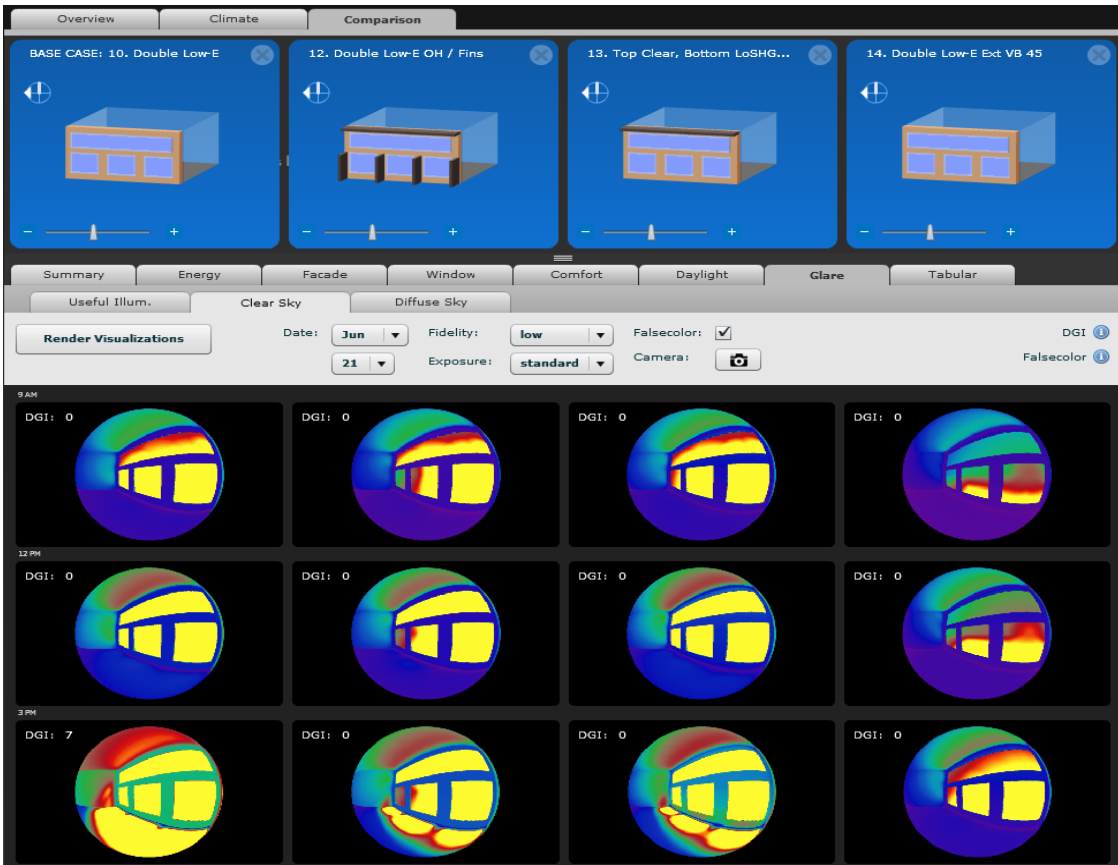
Overview | Climate | Comparison

BASE CASE: 10. Double Low-E

12. Double Low-E OH / Fins

13. Top Clear, Bottom LoSHG...

14. Double Low-E Ext VB 45

Summary | Energy | Facade | Window | Comfort | Daylight | Glare | Tabular

Useful Illum. | Clear Sky | Diffuse Sky

Render Visualizations

Date: Jun
21

Fidelity: low
Exposure: standard

Falsecolor: ✓
Camera:

DGI
Falsecolor

9 AM

DGI: 0
DGI: 0
DGI: 0
DGI: 0

12 PM

DGI: 0
DGI: 0
DGI: 0
DGI: 0

3 PM

DGI: 7
DGI: 0
DGI: 0
DGI: 0